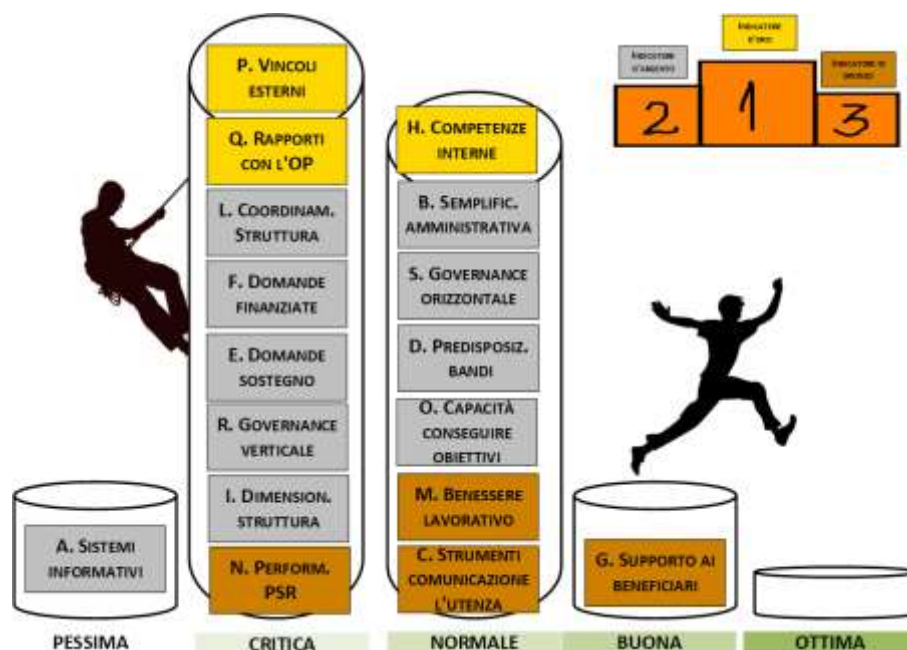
INDICATORE D'ARGENTO

INDICATORE D'ORO

INDICATORE DI BRONZO

2 1 3

P. VINCOLI ESTERNI

Q. RAPPORTI CON L'OP

L. COORDINAM. STRUTTURA

F. DOMANDE FINANZIATE

E. DOMANDE SOSTEGNO

R. GOVERNANCE VERTICALE

I. DIMENSION. STRUTTURA

N. PERFORM. PSR

H. COMPETENZE INTERNE

B. SEMPLIFIC. AMMINISTRATIVA

S. GOVERNANCE ORIZZONTALE

D. PREDISPOSIZ. BANDI

O. CAPACITÀ CONSEGUIRE OBIETTIVI

M. BENESSERE LAVORATIVO

C. STRUMENTI COMUNICAZIONE L'UTENZA

A. SISTEMI INFORMATIVI

G. SUPPORTO AI BENEFICIARI

PESSIMA

CRITICA

NORMALE

BUONA

OTTIMA